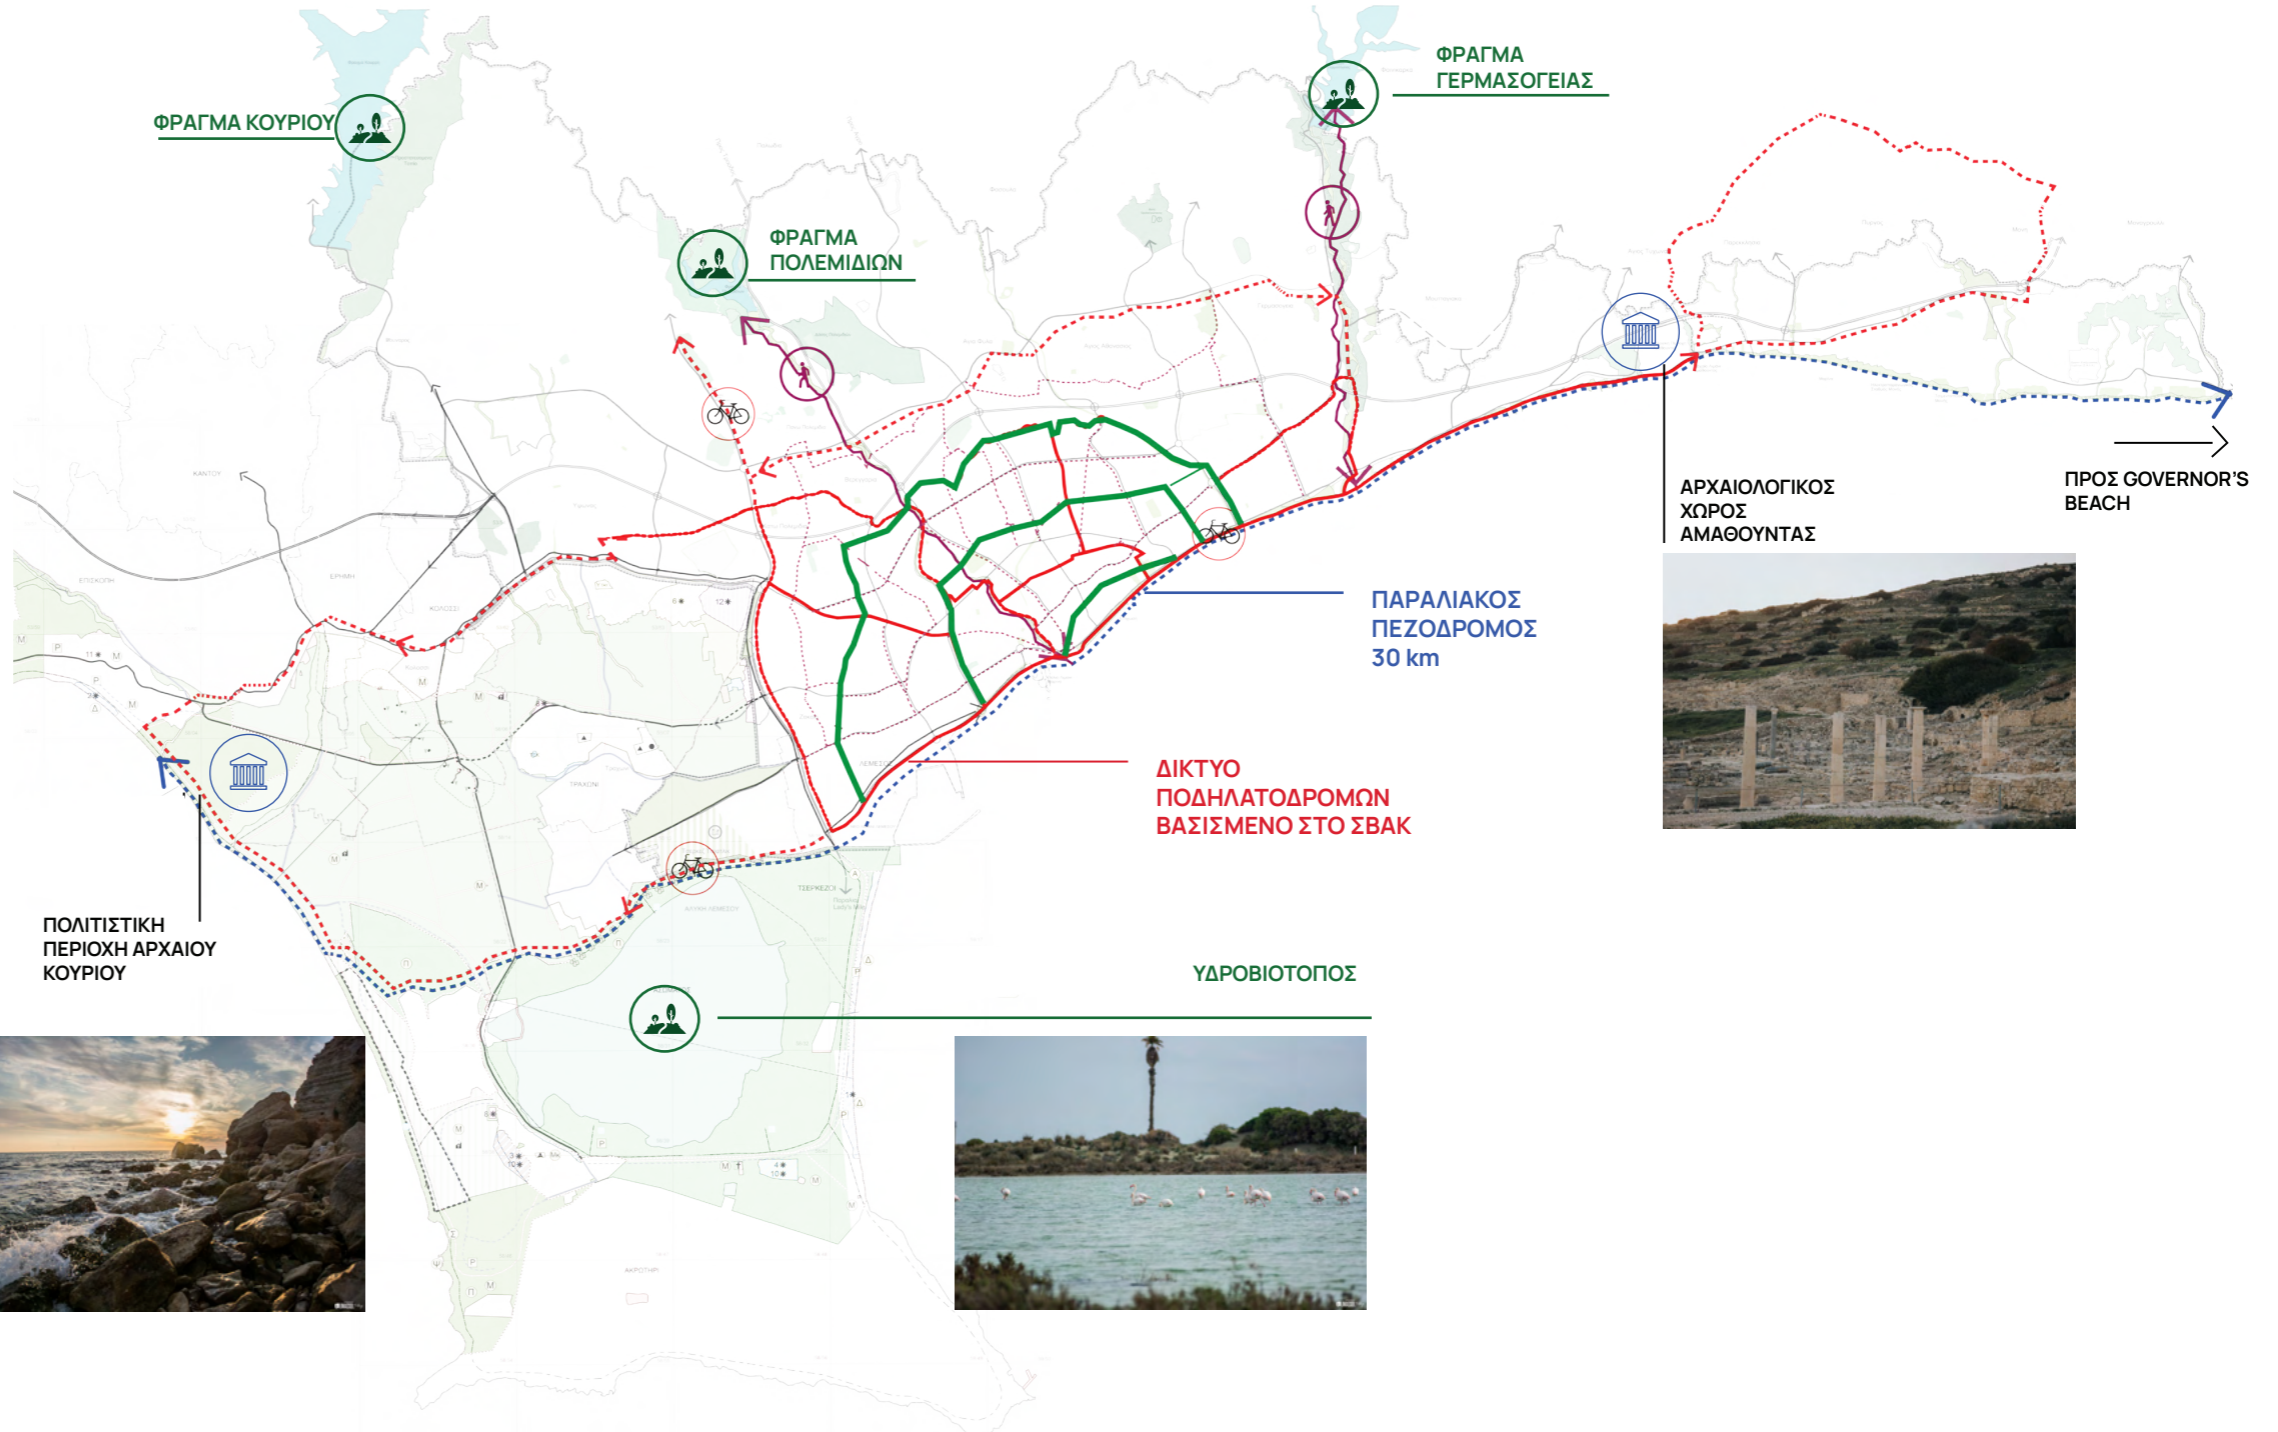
ΦΡΑΓΜΑ ΚΟΥΡΙΟΥ

ΦΡΑΓΜΑ ΓΕΡΜΑΣΟΓΕΙΑΣ

ΦΡΑΓΜΑ ΠΟΛΕΜΙΔΙΩΝ

ΑΡΧΑΙΟΛΟΓΙΚΟΣ ΧΩΡΟΣ ΑΜΑΘΟΥΝΤΑΣ

ΠΡΟΣ GOVERNOR'S BEACH

ΠΑΡΑΛΙΑΚΟΣ ΠΕΖΟΔΡΟΜΟΣ 30 km

ΔΙΚΤΥΟ ΠΟΔΗΛΑΤΟΔΡΟΜΩΝ ΒΑΣΙΣΜΕΝΟ ΣΤΟ ΣΒΑΚ

ΠΟΛΙΤΙΣΤΙΚΗ ΠΕΡΙΟΧΗ ΑΡΧΑΙΟΥ ΚΟΥΡΙΟΥ

ΥΔΡΟΒΙΟΤΟΠΟΣ